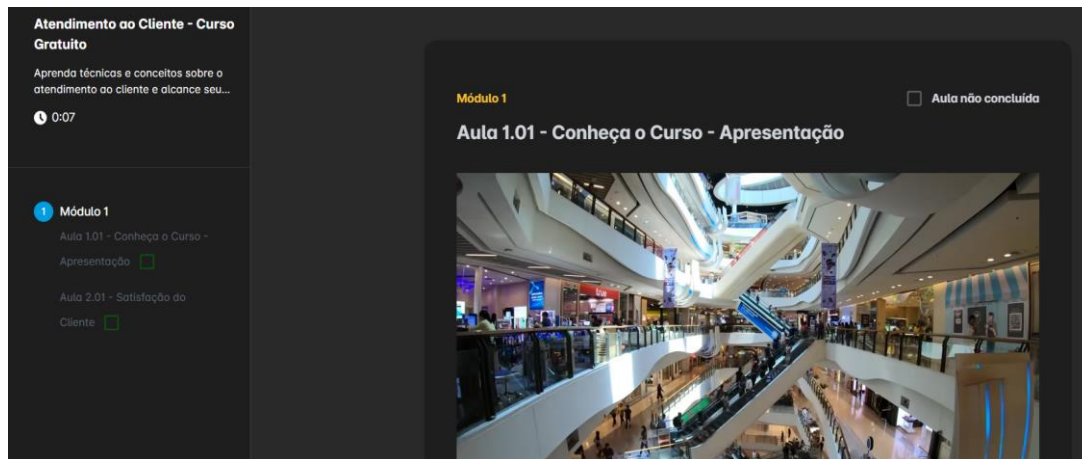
Atendimento ao Cliente - Curso Gratuito

Aprenda técnicas e conceitos sobre o atendimento ao cliente e alcance seu...

0:07

1 Módulo 1

Aula 1.01 - Conheça o Curso - Apresentação

Aula 2.01 - Satisfação do Cliente

Módulo 1

Aula não concluída

Aula 1.01 - Conheça o Curso - Apresentação